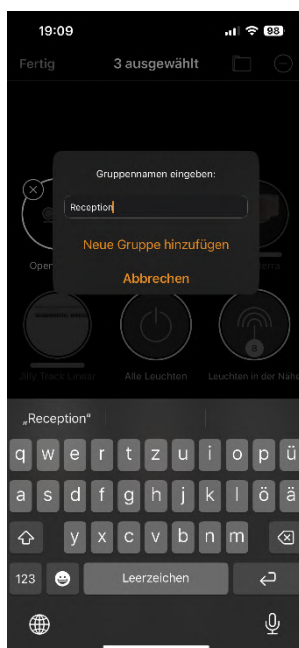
19:09

98

Fertig

3 ausgewählt

Gruppennamen eingeben:

Reception

Neue Gruppe hinzufügen

Abbrechen

Oper

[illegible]rra

Jiffy Track Linear

Alle Leuchten

Leuchten in der Nähe

„Reception"

q w e r t z u i o p ü

a s d f g h j k l ö ä

y x c v b n m

123

Leerzeichen